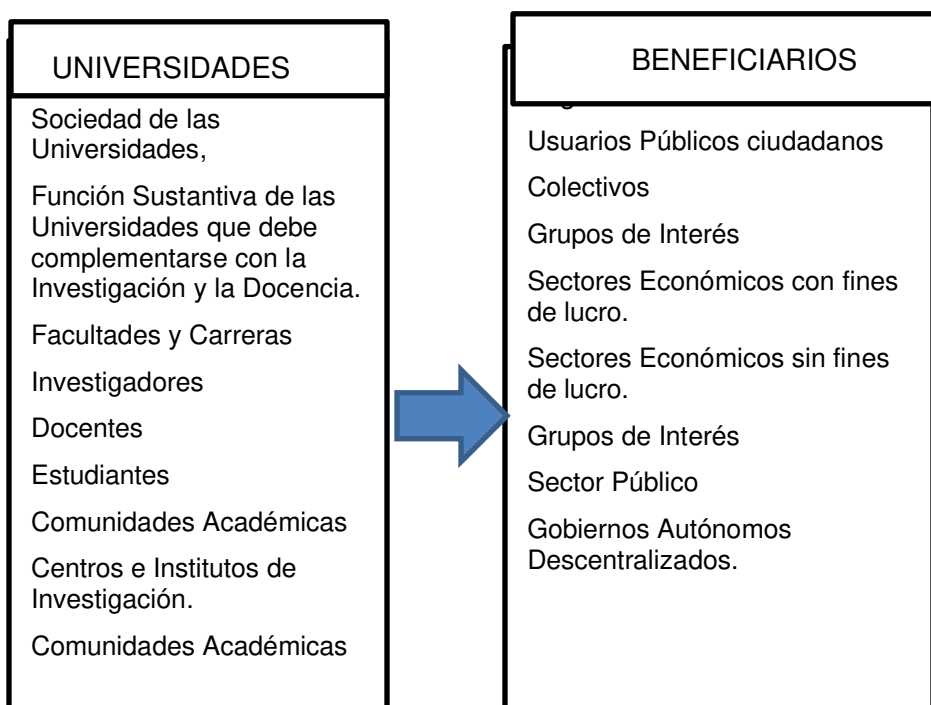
UNIVERSIDADES

Sociedad de las Universidades,

Función Sustantiva de las Universidades que debe complementarse con la Investigación y la Docencia.

Facultades y Carreras

Investigadores

Docentes

Estudiantes

Comunidades Académicas

Centros e Institutos de Investigación.

Comunidades Académicas

BENEFICIARIOS

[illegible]

Usuarios Públicos ciudadanos

Colectivos

Grupos de Interés

Sectores Económicos con fines de lucro.

Sectores Económicos sin fines de lucro.

Grupos de Interés

Sector Público

Gobiernos Autónomos Descentralizados.